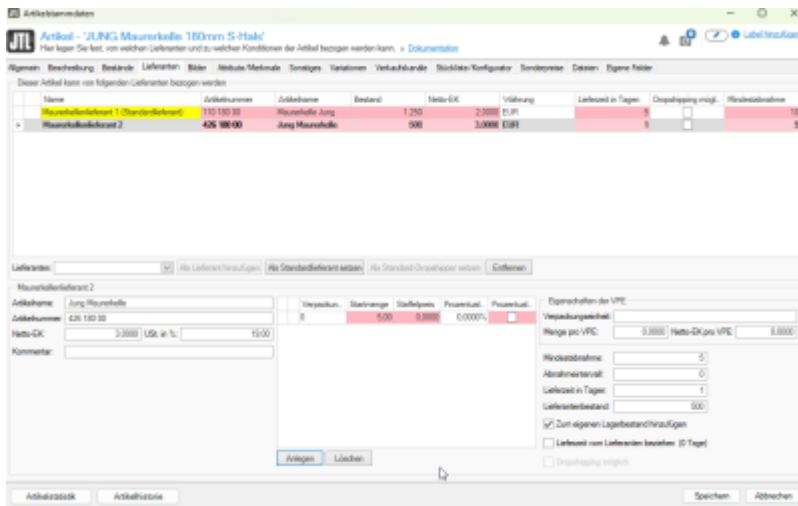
Artikelstammdaten

Artikel - 'JUNG Maurerkelle 180mm S-Hals'
Hier legen Sie fest, von welchen Lieferanten und zu welchen Konditionen der Artikel bezogen werden kann. > Dokumentation

Label hinzufügen

Allgemein Beschreibung Bestände Lieferanten Bilder Attribute/Merkmale Sonstiges Variationen Verkaufskanäle Stückliste/Konfigurator Sonderpreise Dateien Eigene Felder

Dieser Artikel kann von folgenden Lieferanten bezogen werden

| Name | Artikelnummer | Artikelname | Bestand | Netto-EK | Währung | Lieferzeit in Tagen | Dropshipping möglich | Mindestabnahme |
|---|---|---|---|---|---|---|---|---|
| Maurerkellenlieferant 1 (Standardlieferant) | 110 180 00 | Maurerkelle Jung | 1.250 | 2,0000 | EUR | 5 | | 10 |
| Maurerkellenlieferant 2 | 426 180 00 | Jung Maurerkelle | 500 | 3,0000 | EUR | 1 | | 5 |

Lieferanten: Als Lieferant hinzufügen Als Standardlieferant setzen Als Standard-Dropshipper setzen Entfernen

Maurerkellenlieferant 2
Artikelname: Jung Maurerkelle
Artikelnummer: 426 180 00
Netto-EK: 3,0000 USt. in %: 19,00
Kommentar:

| Verpackun... | Staffelmenge | Staffelpreis | Prozentual... | Prozentual... |
|---|---|---|---|---|
| 0 | 5,00 | 0,0000 | 0,0000% | |

Eigenschaften der VPE
Verpackungseinheit:
Menge pro VPE: 0,0000 Netto-EK pro VPE: 0,0000

Mindestabnahme: 5
Abnahmeintervall: 0
Lieferzeit in Tagen: 1
Lieferantenbestand: 500
Zum eigenen Lagerbestand hinzufügen
Lieferzeit vom Lieferanten beziehen (0 Tage)
Dropshipping möglich

Anlegen Löschen

Artikelstatistik Artikelhistorie Speichern Abbrechen